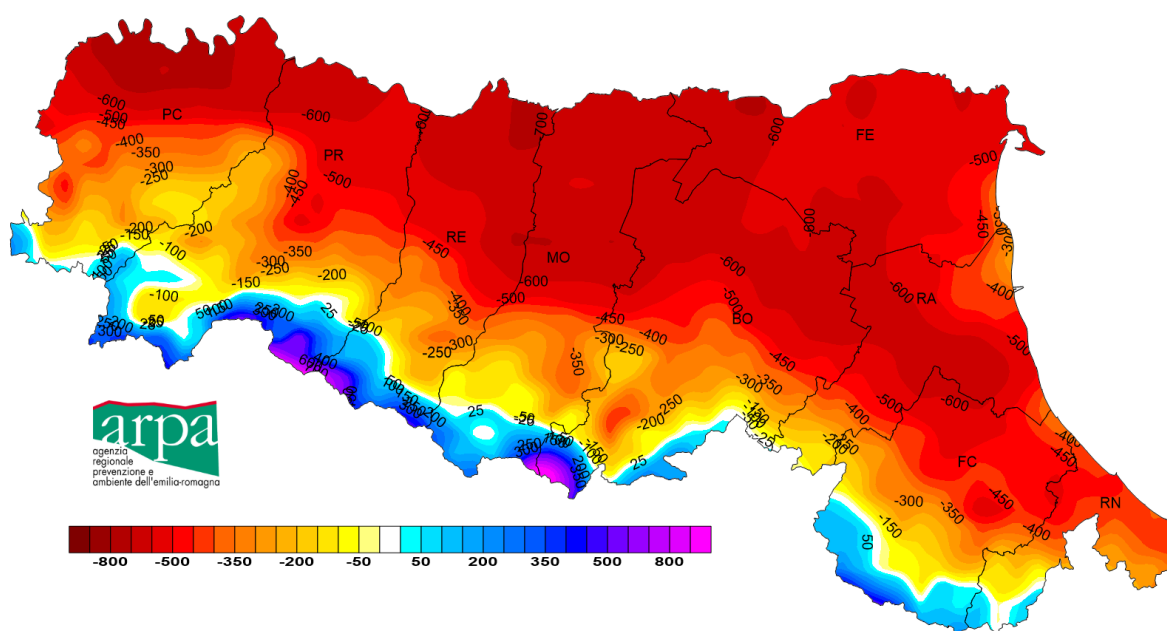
PC
-600
-500
-450
-400
-350
-300
-250
-200
-150
-100
-100
-50
-200
-300
PR
-600
-500
-400
-450
-350
-300
-250
-200
-150
-200
-250
-300
600
RE
-450
-400
-350
-300
-250
-600
MO
-700
-600
-500
-450
-400
-350
-300
-250
-200
-250
FE
-600
-500
-450
-500
-600
-500
BO
-450
-400
-350
-300
-250
-150
-100
-50
25
RA
-600
-500
-400
-500
-450
-400
-300
-600
FC
-450
-400
-350
-300
-150
-200
50
RN
-400
-450
25
25
50
-50
-20

arpa
agenzia regionale prevenzione e ambiente dell'emilia-romagna

-800 -500 -350 -200 -50 50 200 350 500 800